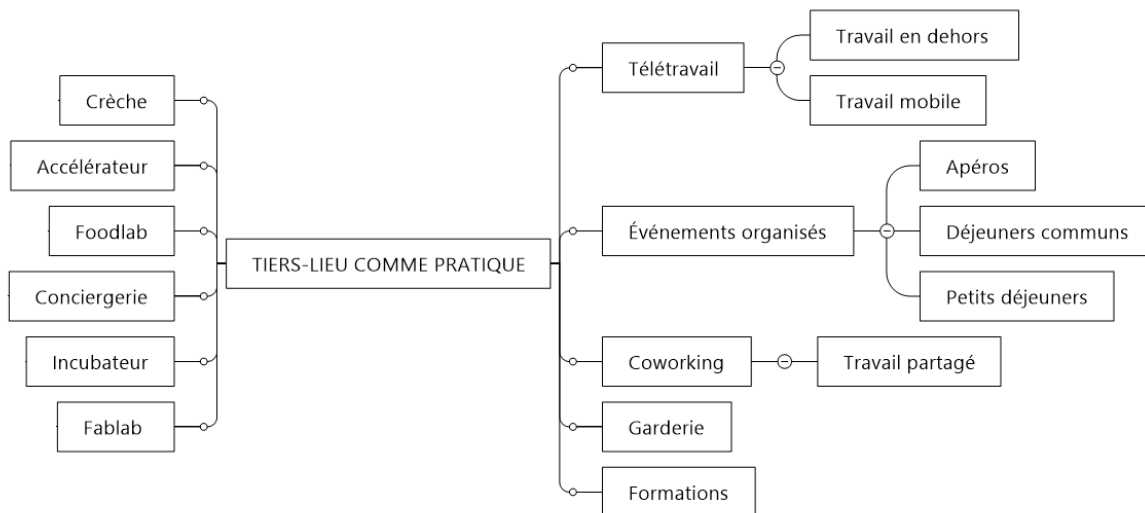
TIERS-LIEU COMME PRATIQUE

Crèche
Accélérateur
Foodlab
Conciergerie
Incubateur
Fablab

Télétravail
Travail en dehors
Travail mobile

Événements organisés
Apéros
Déjeuners communs
Petits déjeuners

Coworking
Travail partagé

Garderie

Formations